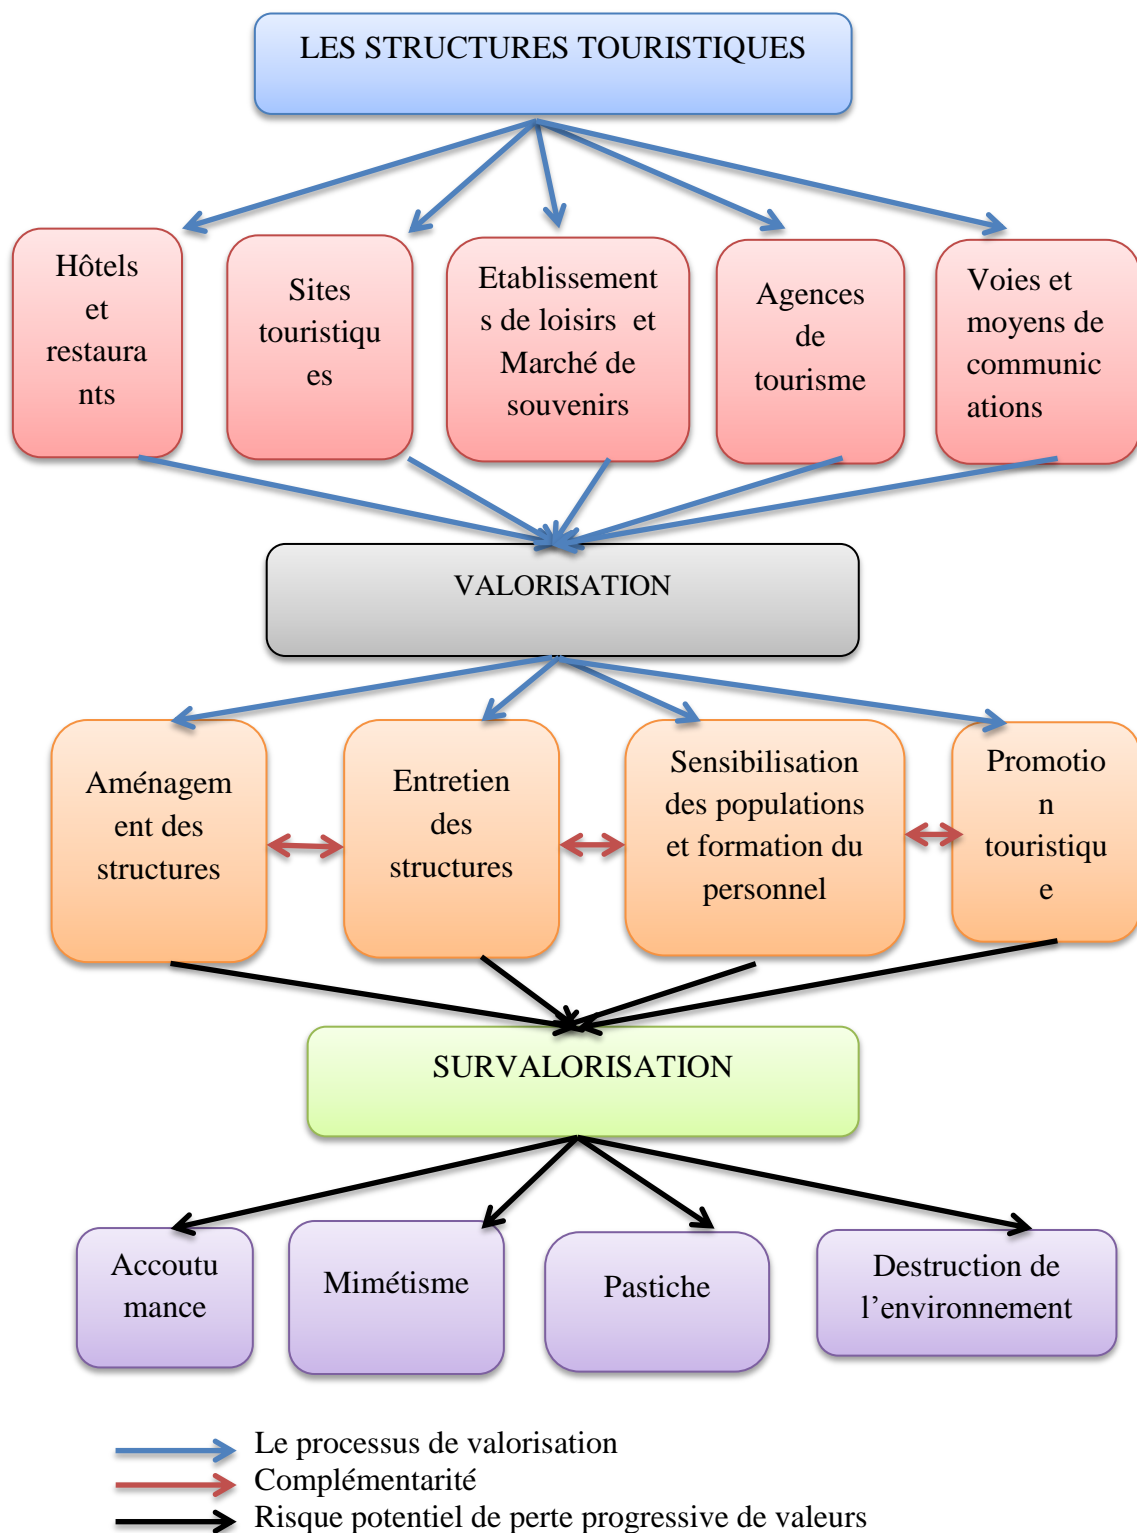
LES STRUCTURES TOURISTIQUES

Hôtels et restaurants

Sites touristiques

Etablissements de loisirs et Marché de souvenirs

Agences de tourisme

Voies et moyens de communications

VALORISATION

Aménagement des structures

Entretien des structures

Sensibilisation des populations et formation du personnel

Promotion touristique

SURVALORISATION

Accoutumance

Mimétisme

Pastiche

Destruction de l'environnement

Le processus de valorisation
Complémentarité
Risque potentiel de perte progressive de valeurs